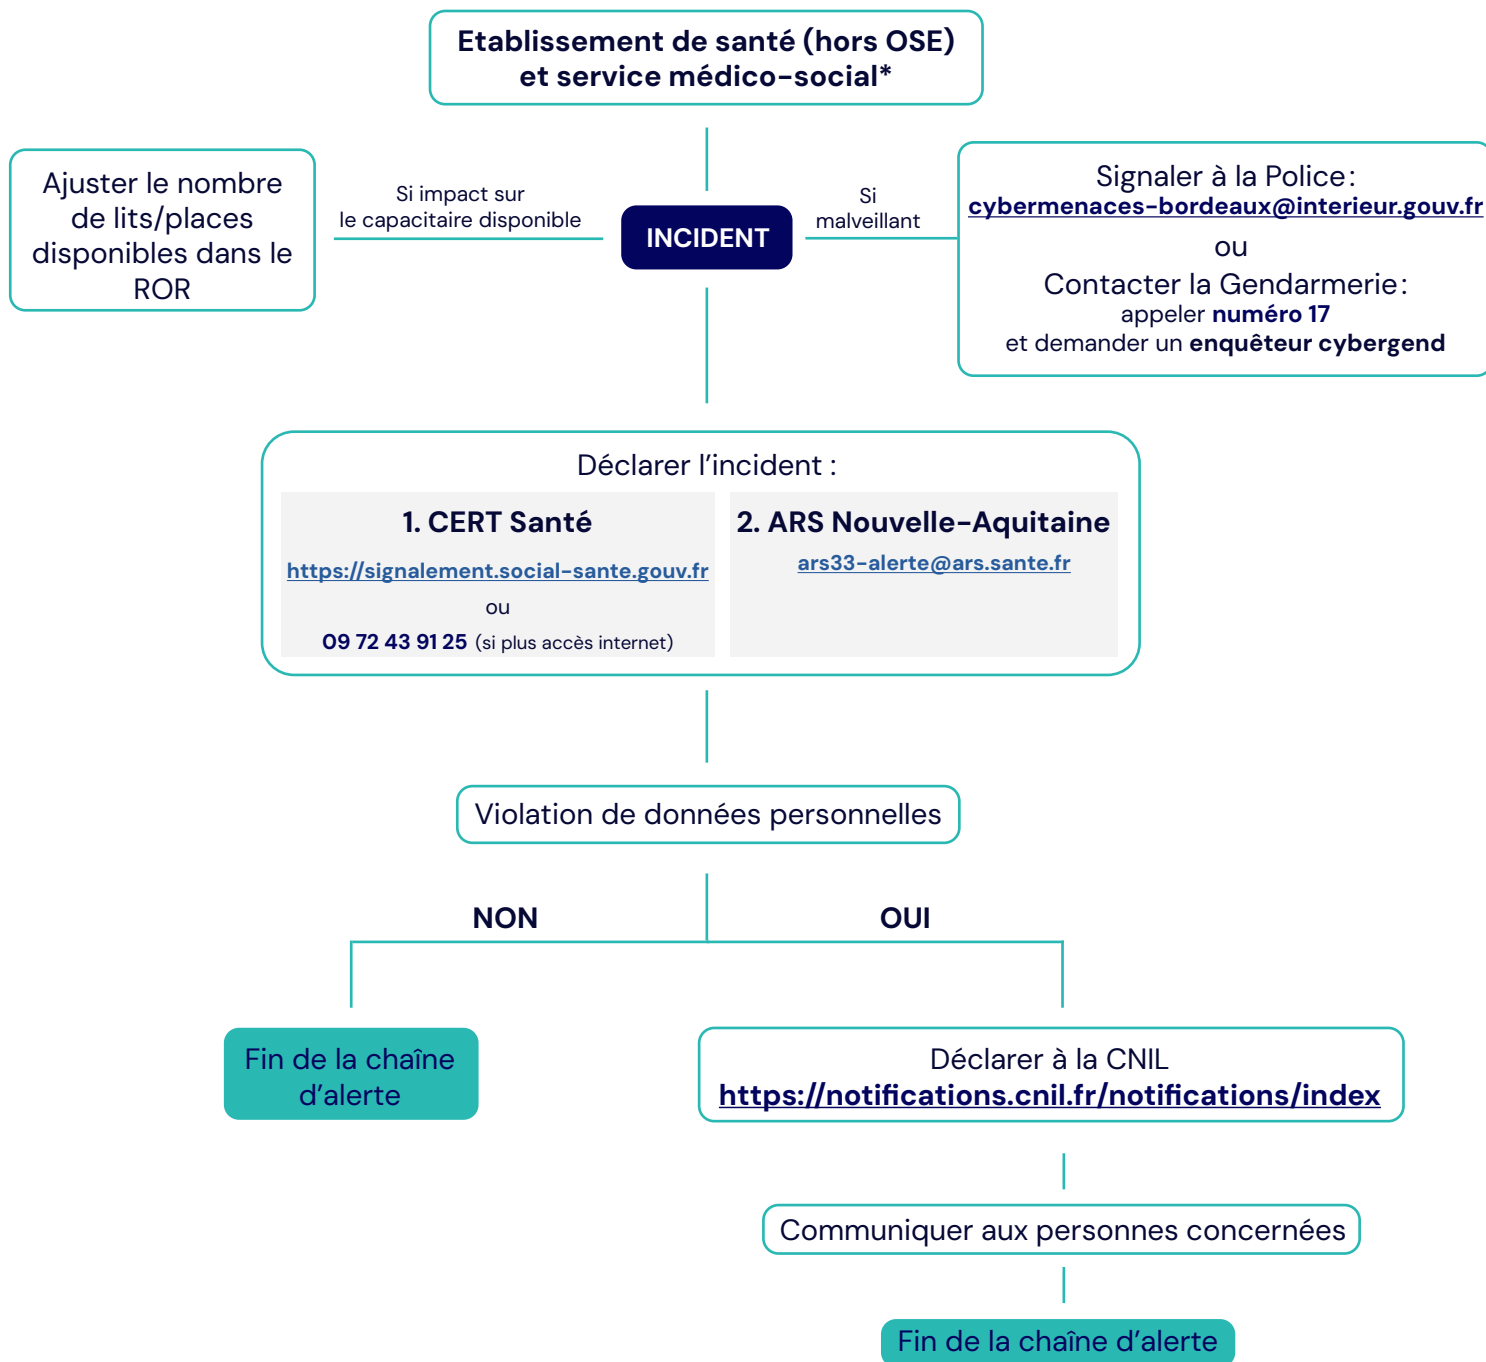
Etablissement de santé (hors OSE) et service médico-social*

Ajuster le nombre de lits/places disponibles dans le ROR

Si impact sur le capacitaire disponible

INCIDENT

Si malveillant

Signaler à la Police : cybermenaces-bordeaux@interieur.gouv.fr
ou
Contacter la Gendarmerie : appeler numéro 17 et demander un enquêteur cybergend

Déclarer l'incident :

1. CERT Santé
https://signalement.social-sante.gouv.fr
ou
09 72 43 91 25 (si plus accès internet)

2. ARS Nouvelle-Aquitaine
ars33-alerte@ars.sante.fr

Violation de données personnelles

NON

OUI

Fin de la chaîne d'alerte

Déclarer à la CNIL
https://notifications.cnil.fr/notifications/index

Communiquer aux personnes concernées

Fin de la chaîne d'alerte